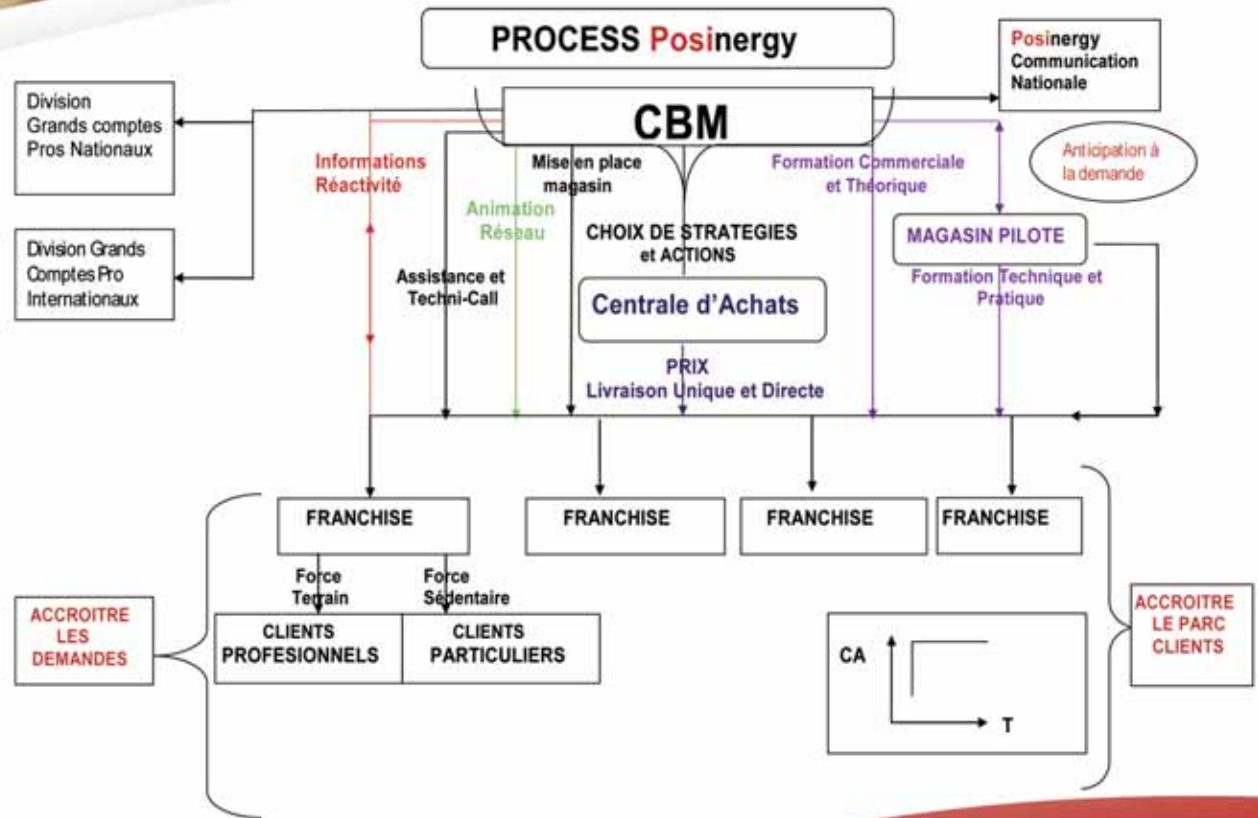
PROCESS Posinergy

Posinergy Communication Nationale

Division Grands comptes Pros Nationaux

CBM

Informations Réactivité

Mise en place magasin

Formation Commerciale et Théorique

Anticipation à la demande

Animation Réseau

CHOIX DE STRATEGIES et ACTIONS

MAGASIN PILOTE

Division Grands Comptes Pro Internationaux

Assistance et Techni-Call

Centrale d'Achats

Formation Technique et Pratique

PRIX
Livraison Unique et Directe

FRANCHISE

FRANCHISE

FRANCHISE

FRANCHISE

Force Terrain

Force Sédentaire

ACCROITRE LES DEMANDES

CLIENTS PROFESIONNELS

CLIENTS PARTICULIERS

ACCROITRE LE PARC CLIENTS

CA

T